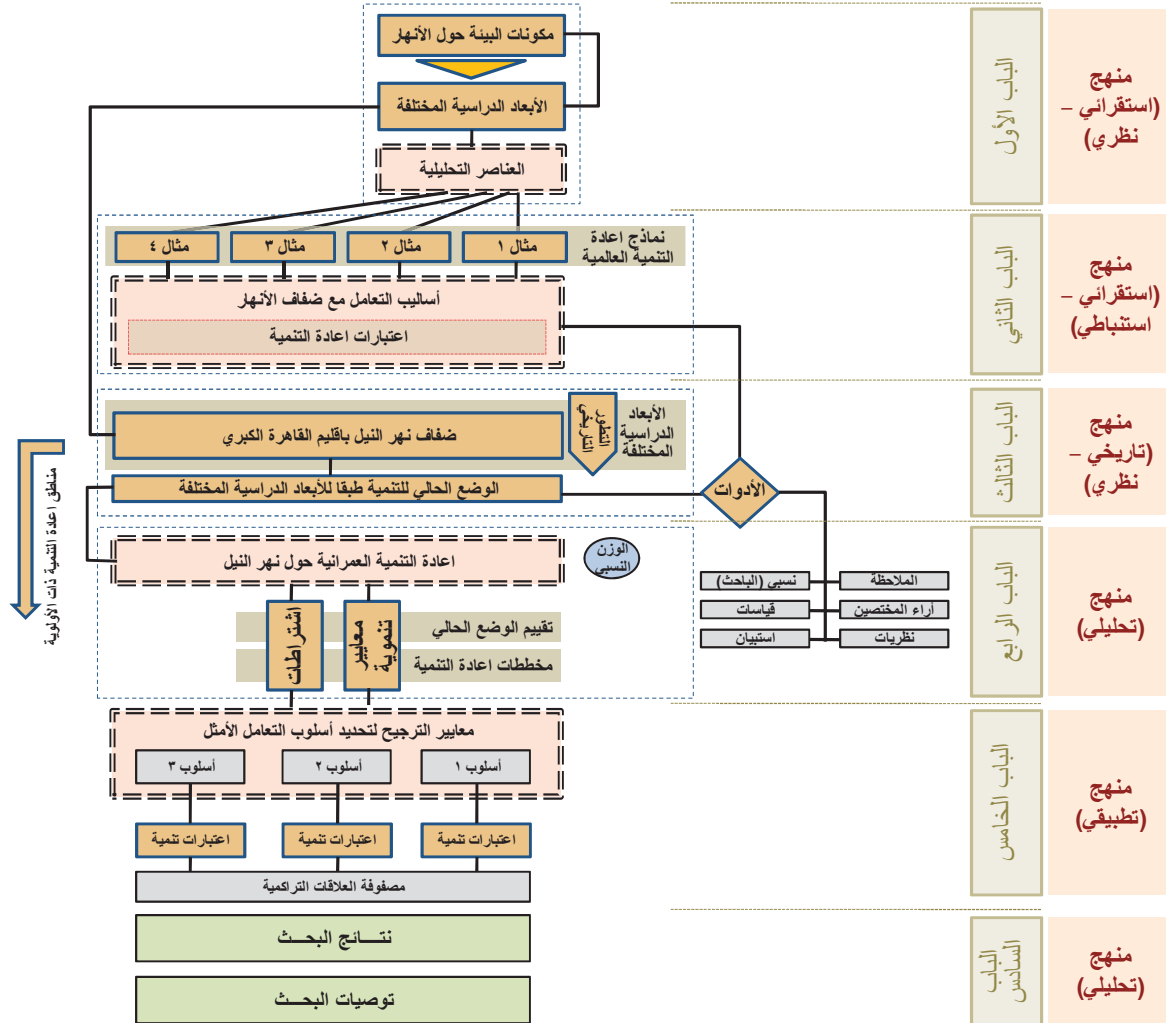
منهج (استقرائي – نظري)

الباب الأول

مكونات البيئة حول الأنهار

الأبعاد الدراسية المختلفة

العناصر التحليلية

منهج (استقرائي – استنباطي)

الباب الثاني

نماذج اعادة التنمية العالمية

مثال ١

مثال ٢

مثال ٣

مثال ٤

أساليب التعامل مع ضفاف الأنهار

اعتبارات اعادة التنمية

منهج (تاريخي – نظري)

الباب الثالث

الأبعاد الدراسية المختلفة

التطور التاريخي

ضفاف نهر النيل باقليم القاهرة الكبري

الوضع الحالي للتنمية طبقا للأبعاد الدراسية المختلفة

الأدوات

مناطق اعادة التنمية ذات الأولوية

منهج (تحليلي)

الباب الرابع

الوزن النسبي

اعادة التنمية العمرانية حول نهر النيل

الملاحظة

نسبي (الباحث)

أراء المختصين

قياسات

نظريات

استبيان

تقييم الوضع الحالي

مخططات اعادة التنمية

اشتراطات

معايير تنموية

منهج (تطبيقي)

الباب الخامس

معايير الترجيح لتحديد أسلوب التعامل الأمثل

أسلوب ١

أسلوب ٢

أسلوب ٣

اعتبارات تنمية

اعتبارات تنمية

اعتبارات تنمية

مصفوفة العلاقات التراكمية

منهج (تحليلي)

الباب السادس

نتـــائج البحـث

توصيات البحـث